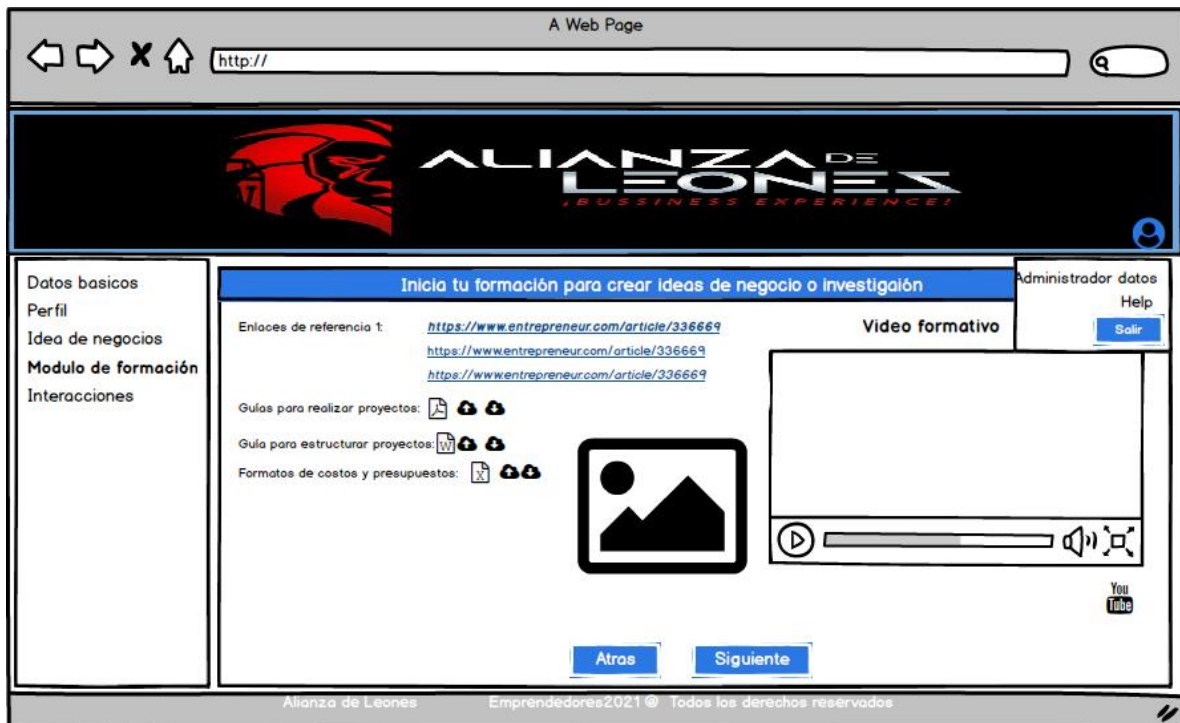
A Web Page

http://

ALIANZA DE LEONES
¡BUSSINESS EXPERIENCE!

Datos basicos
Perfil
Idea de negocios
Modulo de formación
Interacciones

Inicia tu formación para crear ideas de negocio o investigación

Administrador datos
Help
Salir

Enlaces de referencia 1: https://www.entrepreneur.com/article/336669
https://www.entrepreneur.com/article/336669
https://www.entrepreneur.com/article/336669

Video formativo

Guias para realizar proyectos:

Guia para estructurar proyectos:

Formatos de costos y presupuestos:

You Tube

Atras
Siguiente

Alianza de Leones Emprendedores2021@ Todos los derechos reservados